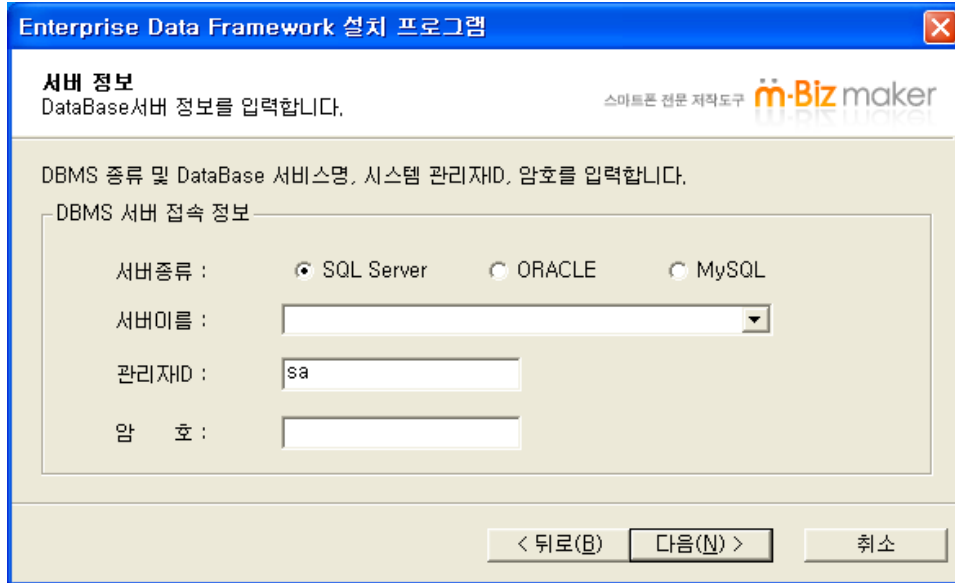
Enterprise Data Framework 설치 프로그램

서버 정보
DataBase서버 정보를 입력합니다.

스마트폰 전문 저작도구 m-Biz maker

DBMS 종류 및 DataBase 서비스명, 시스템 관리자ID, 암호를 입력합니다.

DBMS 서버 접속 정보

서버종류 : SQL Server ORACLE MySQL

서버이름 :

관리자ID : sa

암 호 :

< 뒤로(B) 다음(N) > 취소